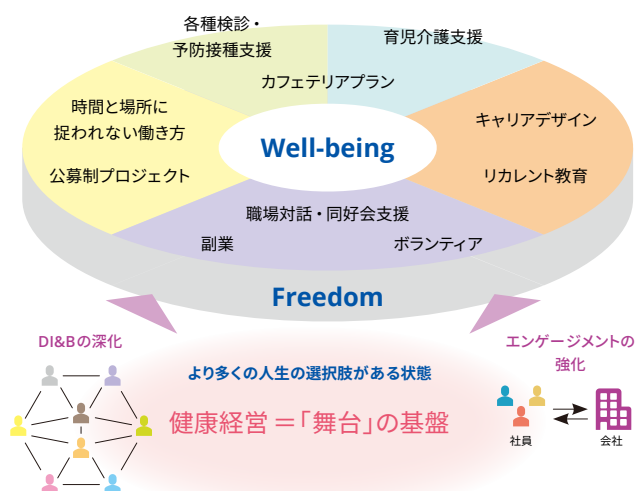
各種検診・
予防接種支援

育児介護支援

カフェテリアプラン

時間と場所に
捉われない働き方

Well-being

キャリアデザイン

公募制プロジェクト

リカレント教育

職場対話・同好会支援

副業

ボランティア

Freedom

DI&Bの深化

エンゲージメントの
強化

より多くの人生の選択肢がある状態

健康経営＝「舞台」の基盤

社員

会社